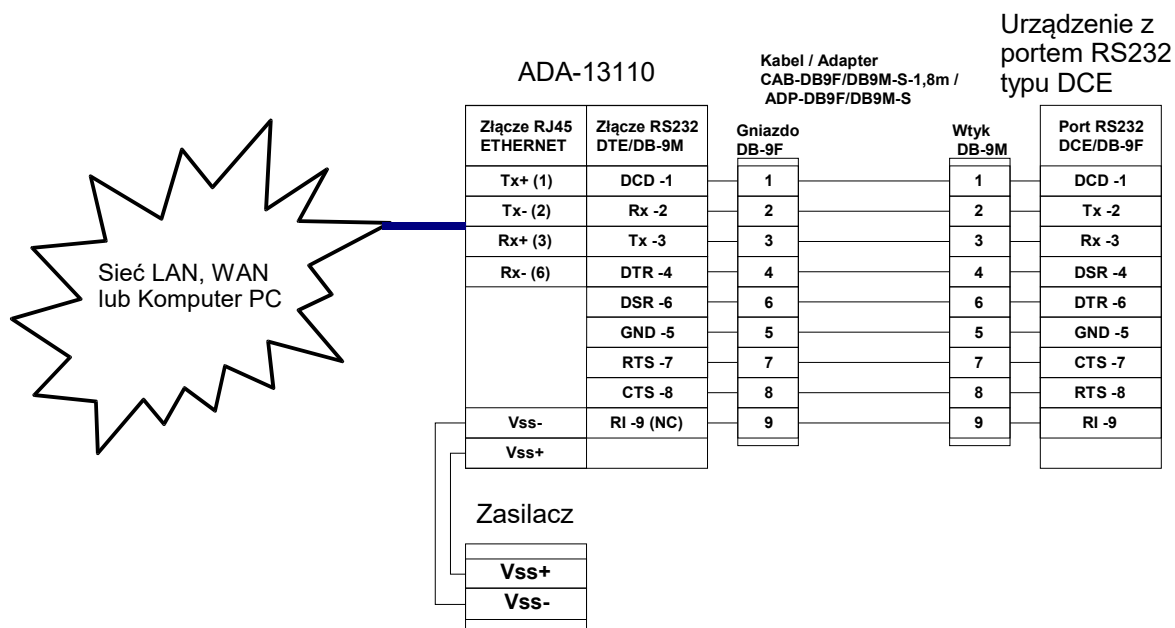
ADA-13110

Kabel / Adapter
CAB-DB9F/DB9M-S-1,8m /
ADP-DB9F/DB9M-S

Urządzenie z portem RS232 typu DCE

| Złącze RJ45 ETHERNET | Złącze RS232 DTE/DB-9M |
|---|---|
| Tx+ (1) | DCD -1 |
| Tx- (2) | Rx -2 |
| Rx+ (3) | Tx -3 |
| Rx- (6) | DTR -4 |
| | DSR -6 |
| | GND -5 |
| | RTS -7 |
| | CTS -8 |
| Vss- | RI -9 (NC) |
| Vss+ | |

| Gniazdo DB-9F |
|---|
| 1 |
| 2 |
| 3 |
| 4 |
| 6 |
| 5 |
| 7 |
| 8 |
| 9 |

| Wtyk DB-9M |
|---|
| 1 |
| 2 |
| 3 |
| 4 |
| 6 |
| 5 |
| 7 |
| 8 |
| 9 |

| Port RS232 DCE/DB-9F |
|---|
| DCD -1 |
| Tx -2 |
| Rx -3 |
| DSR -4 |
| DTR -6 |
| GND -5 |
| CTS -7 |
| RTS -8 |
| RI -9 |

Sieć LAN, WAN lub Komputer PC

Zasilacz

| Vss+ |
|---|
| Vss- |